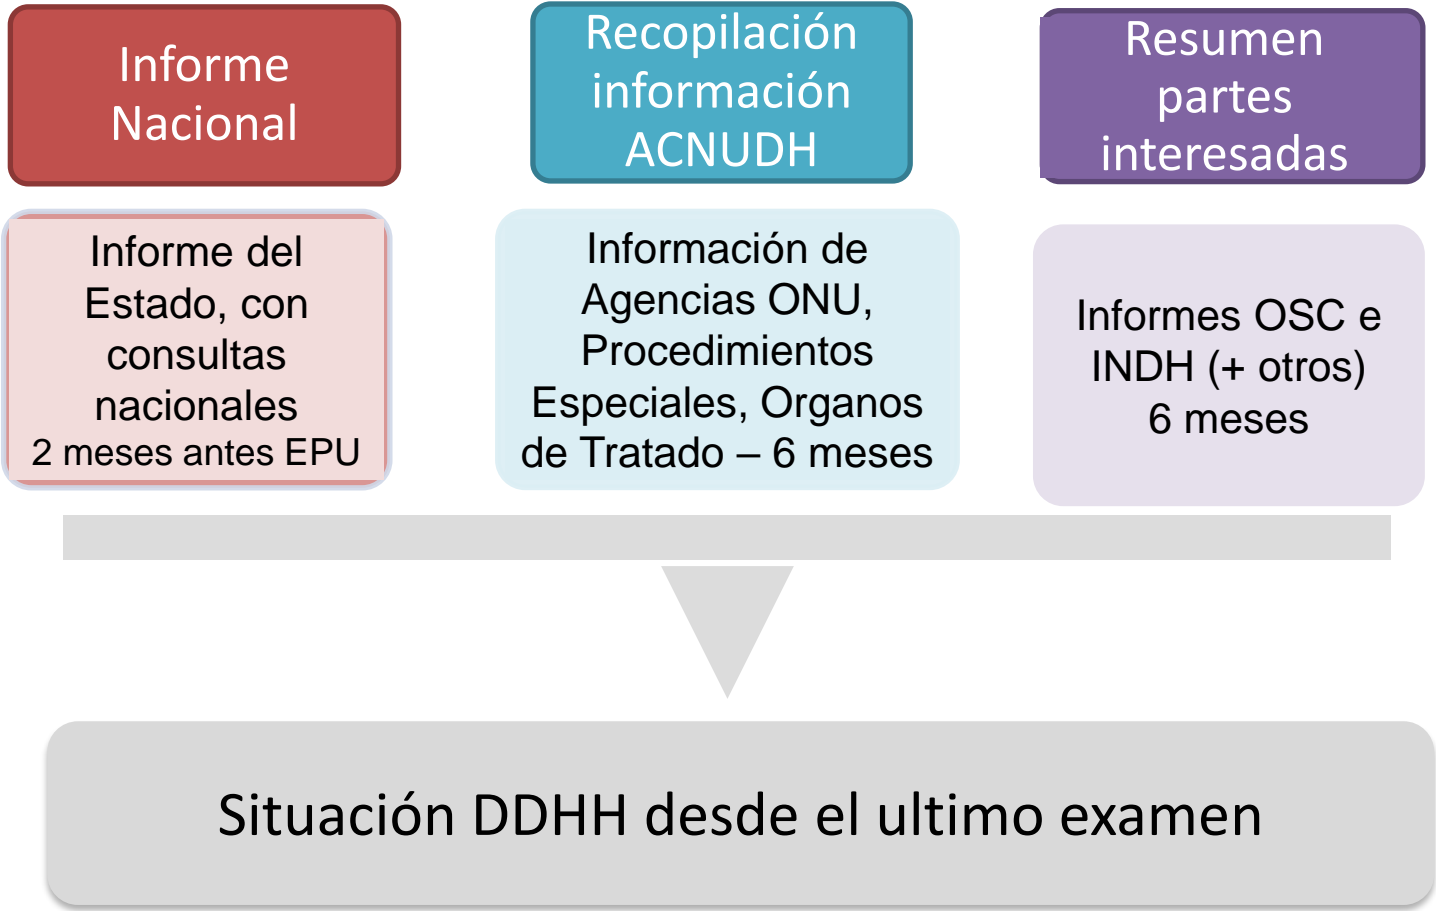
Informe Nacional

Recopilación información ACNUDH

Resumen partes interesadas

Informe del Estado, con consultas nacionales
2 meses antes EPU

Información de Agencias ONU, Procedimientos Especiales, Organos de Tratado – 6 meses

Informes OSC e INDH (+ otros)
6 meses

Situación DDHH desde el ultimo examen